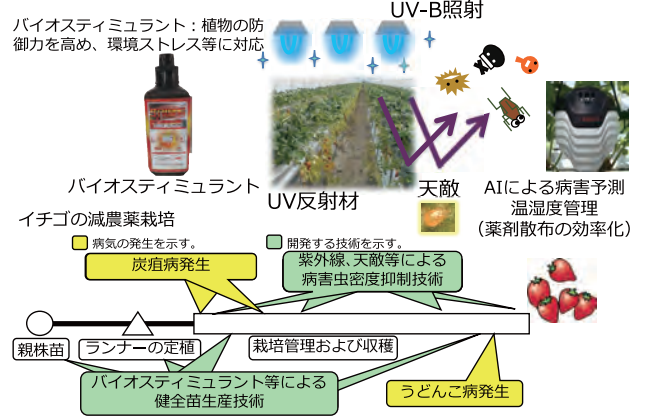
バイオスティミュラント：植物の防御力を高め、環境ストレス等に対応

UV-B照射

バイオスティミュラント

UV反射材

天敵

AIによる病害予測
温湿度管理
（薬剤散布の効率化）

イチゴの減農薬栽培

病気の発生を示す。

開発する技術を示す。

炭疽病発生

紫外線、天敵等による
病害虫密度抑制技術

親株苗

ランナーの定植

栽培管理および収穫

バイオスティミュラント等による
健全苗生産技術

うどんこ病発生